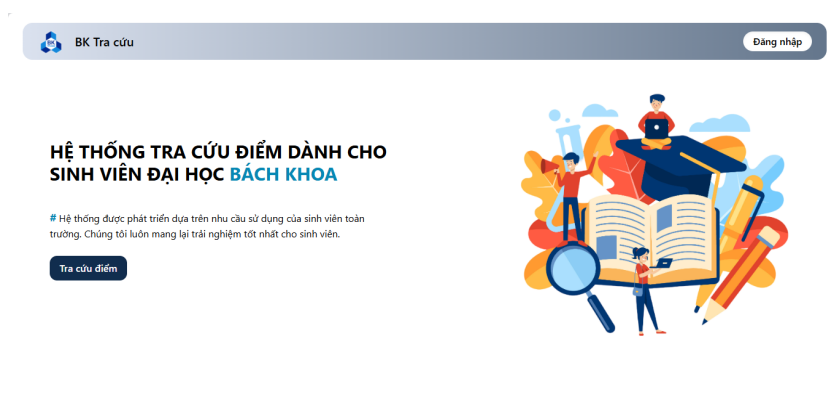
BK Tra cứu

Đăng nhập

HỆ THỐNG TRA CỨU ĐIỂM DÀNH CHO SINH VIÊN ĐẠI HỌC BÁCH KHOA

# Hệ thống được phát triển dựa trên nhu cầu sử dụng của sinh viên toàn trường. Chúng tôi luôn mang lại trải nghiệm tốt nhất cho sinh viên.

Tra cứu điểm